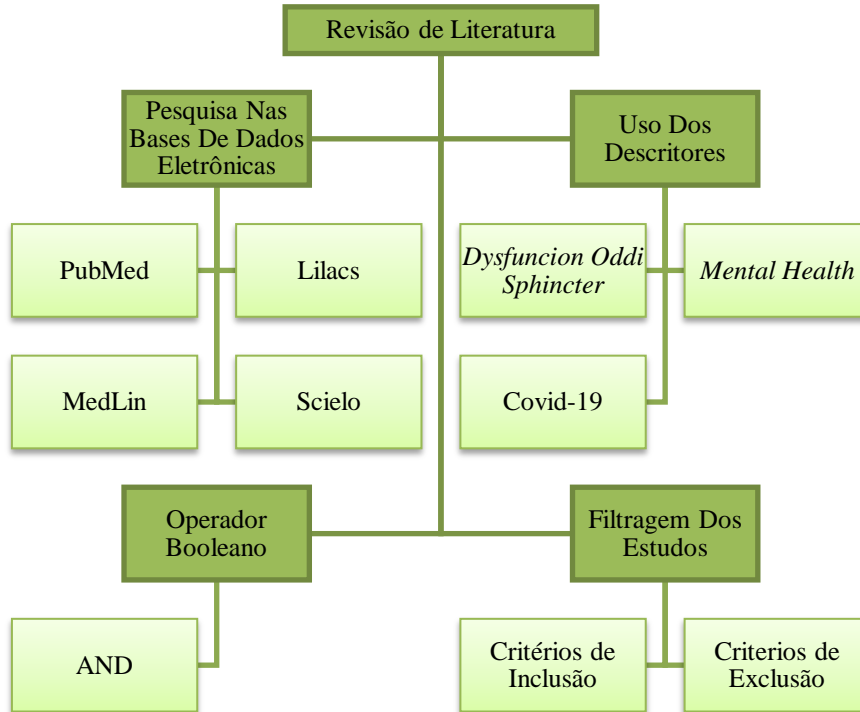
Revisão de Literatura

Pesquisa Nas Bases De Dados Eletrônicas

Uso Dos Descritores

PubMed

Lilacs

Dysfuncion Oddi Sphincter

Mental Health

MedLin

Scielo

Covid-19

Operador Booleano

Filtragem Dos Estudos

AND

Critérios de Inclusão

Criterios de Exclusão